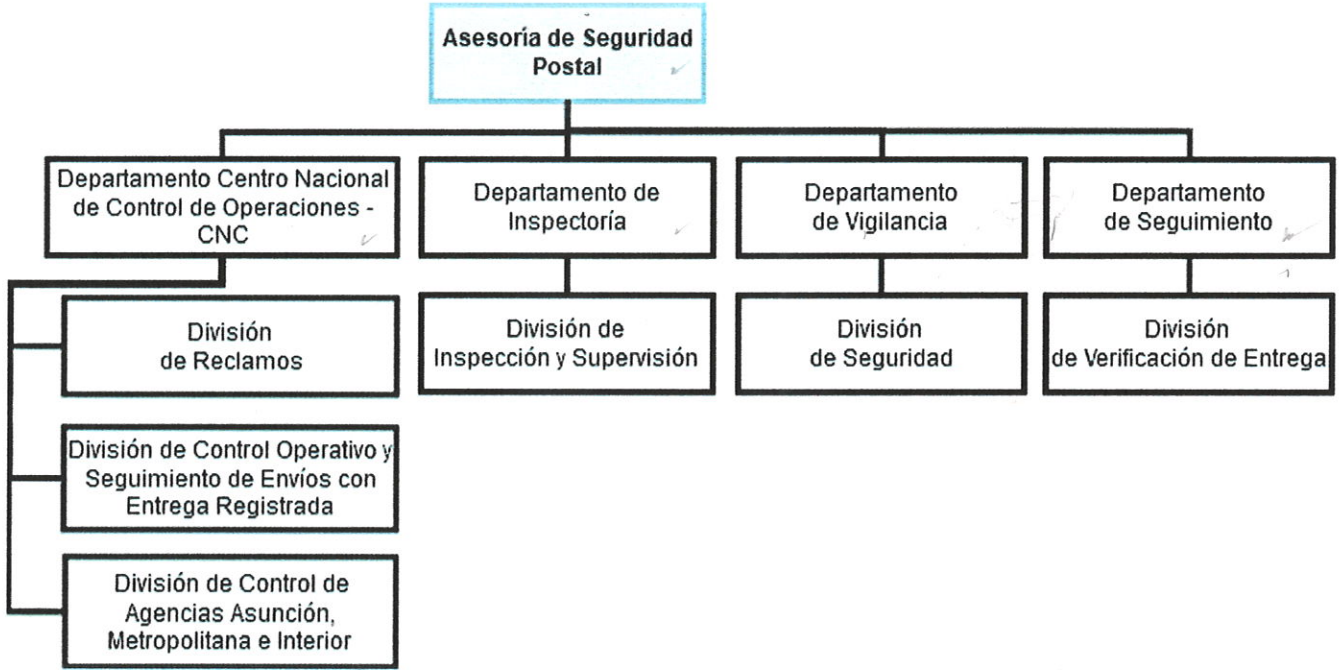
Asesoría de Seguridad Postal

Departamento Centro Nacional de Control de Operaciones - CNC

Departamento de Inspectoría

Departamento de Vigilancia

Departamento de Seguimiento

División de Reclamos

División de Control Operativo y Seguimiento de Envíos con Entrega Registrada

División de Control de Agencias Asunción, Metropolitana e Interior

División de Inspección y Supervisión

División de Seguridad

División de Verificación de Entrega